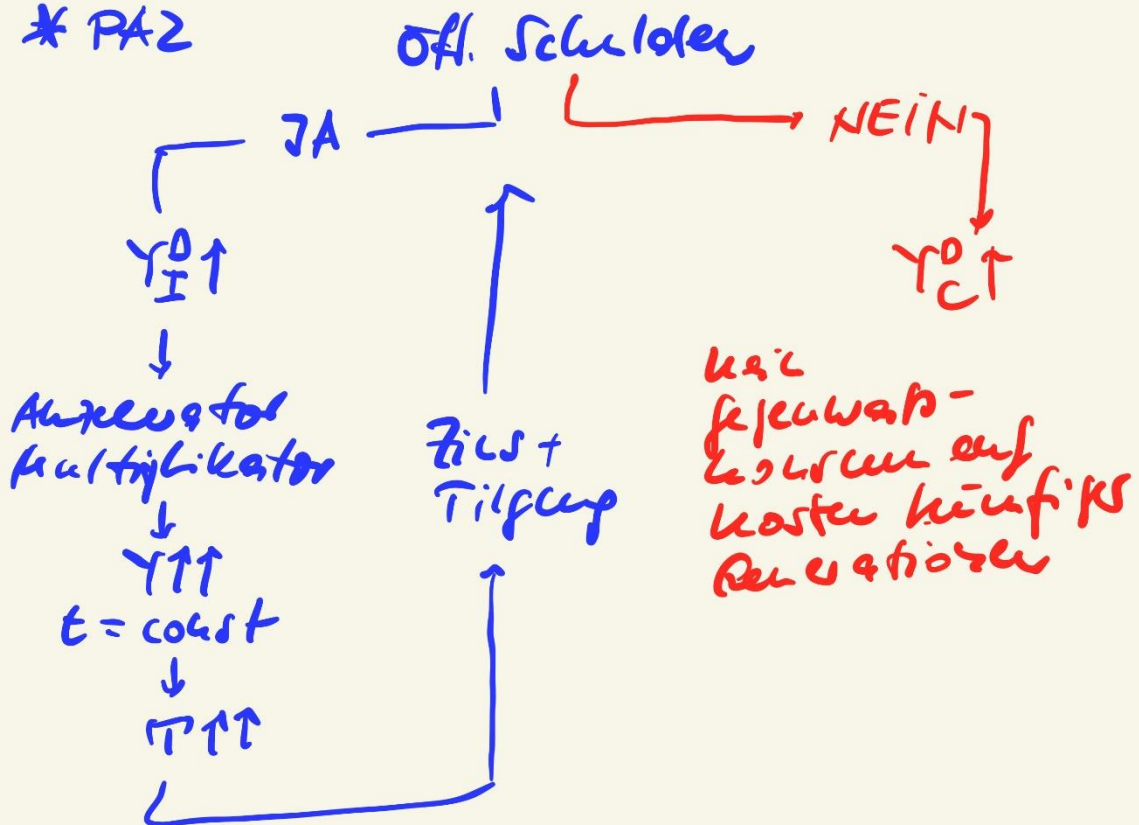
* PAZ

öff. Schulden

JA

NEIN

$Y_I^D \uparrow$

↓

Akzelerator Multiplikator

↓

$Y \uparrow\uparrow$

t = const

↓

$T \uparrow\uparrow$

Zins + Tilgung

$Y_C^D \uparrow$

kein Gegenwartskonsum auf Kosten künftiger Generationen